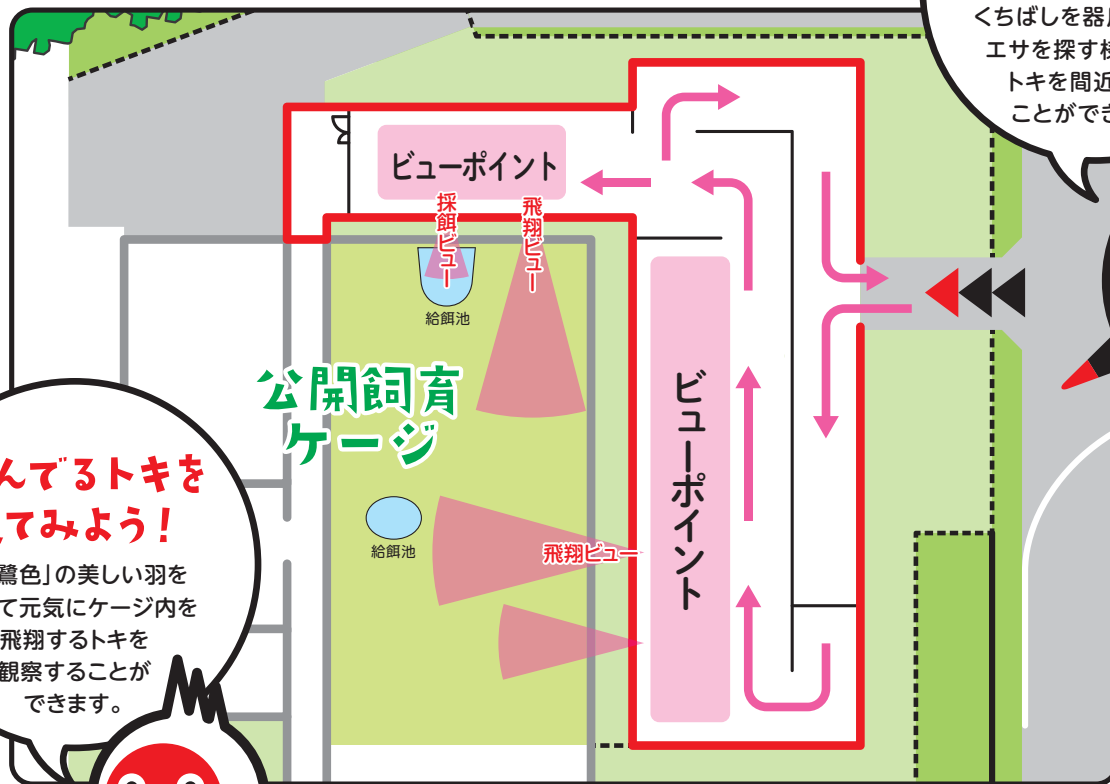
くちばしを器
エサを探す様
トキを間近
ことができ

ビューポイント

採餌ビュー

飛翔ビュー

給餌池

公開飼育ケージ

ビューポイント

んでるトキを
てみよう！
鴇色」の美しい羽を
て元気にケージ内を
飛翔するトキを
観察することが
できます。

給餌池

飛翔ビュー